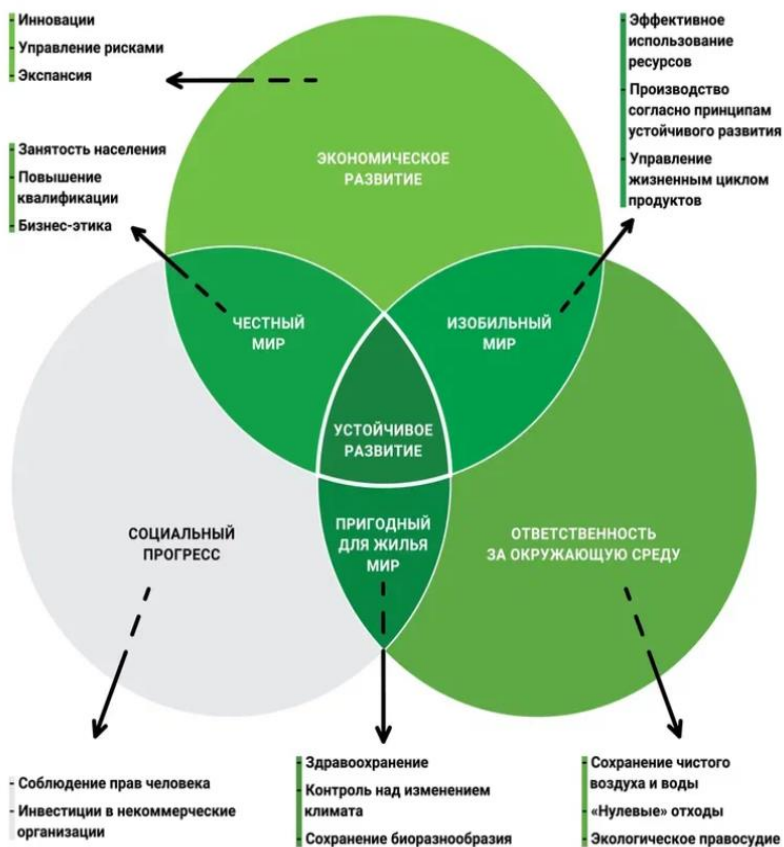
Инновации
Управление рисками
Экспансия

Эффективное использование ресурсов
Производство согласно принципам устойчивого развития
Управление жизненным циклом продуктов

Занятость населения
Повышение квалификации
Бизнес-этика

ЭКОНОМИЧЕСКОЕ РАЗВИТИЕ

ЧЕСТНЫЙ МИР

ИЗОБИЛЬНЫЙ МИР

УСТОЙЧИВОЕ РАЗВИТИЕ

СОЦИАЛЬНЫЙ ПРОГРЕСС

ПРИГОДНЫЙ ДЛЯ ЖИЛЬЯ МИР

ОТВЕТСТВЕННОСТЬ ЗА ОКРУЖАЮЩУЮ СРЕДУ

Соблюдение прав человека
Инвестиции в некоммерческие организации

Здравоохранение
Контроль над изменением климата
Сохранение биоразнообразия

Сохранение чистого воздуха и воды
«Нулевые» отходы
Экологическое правосудие